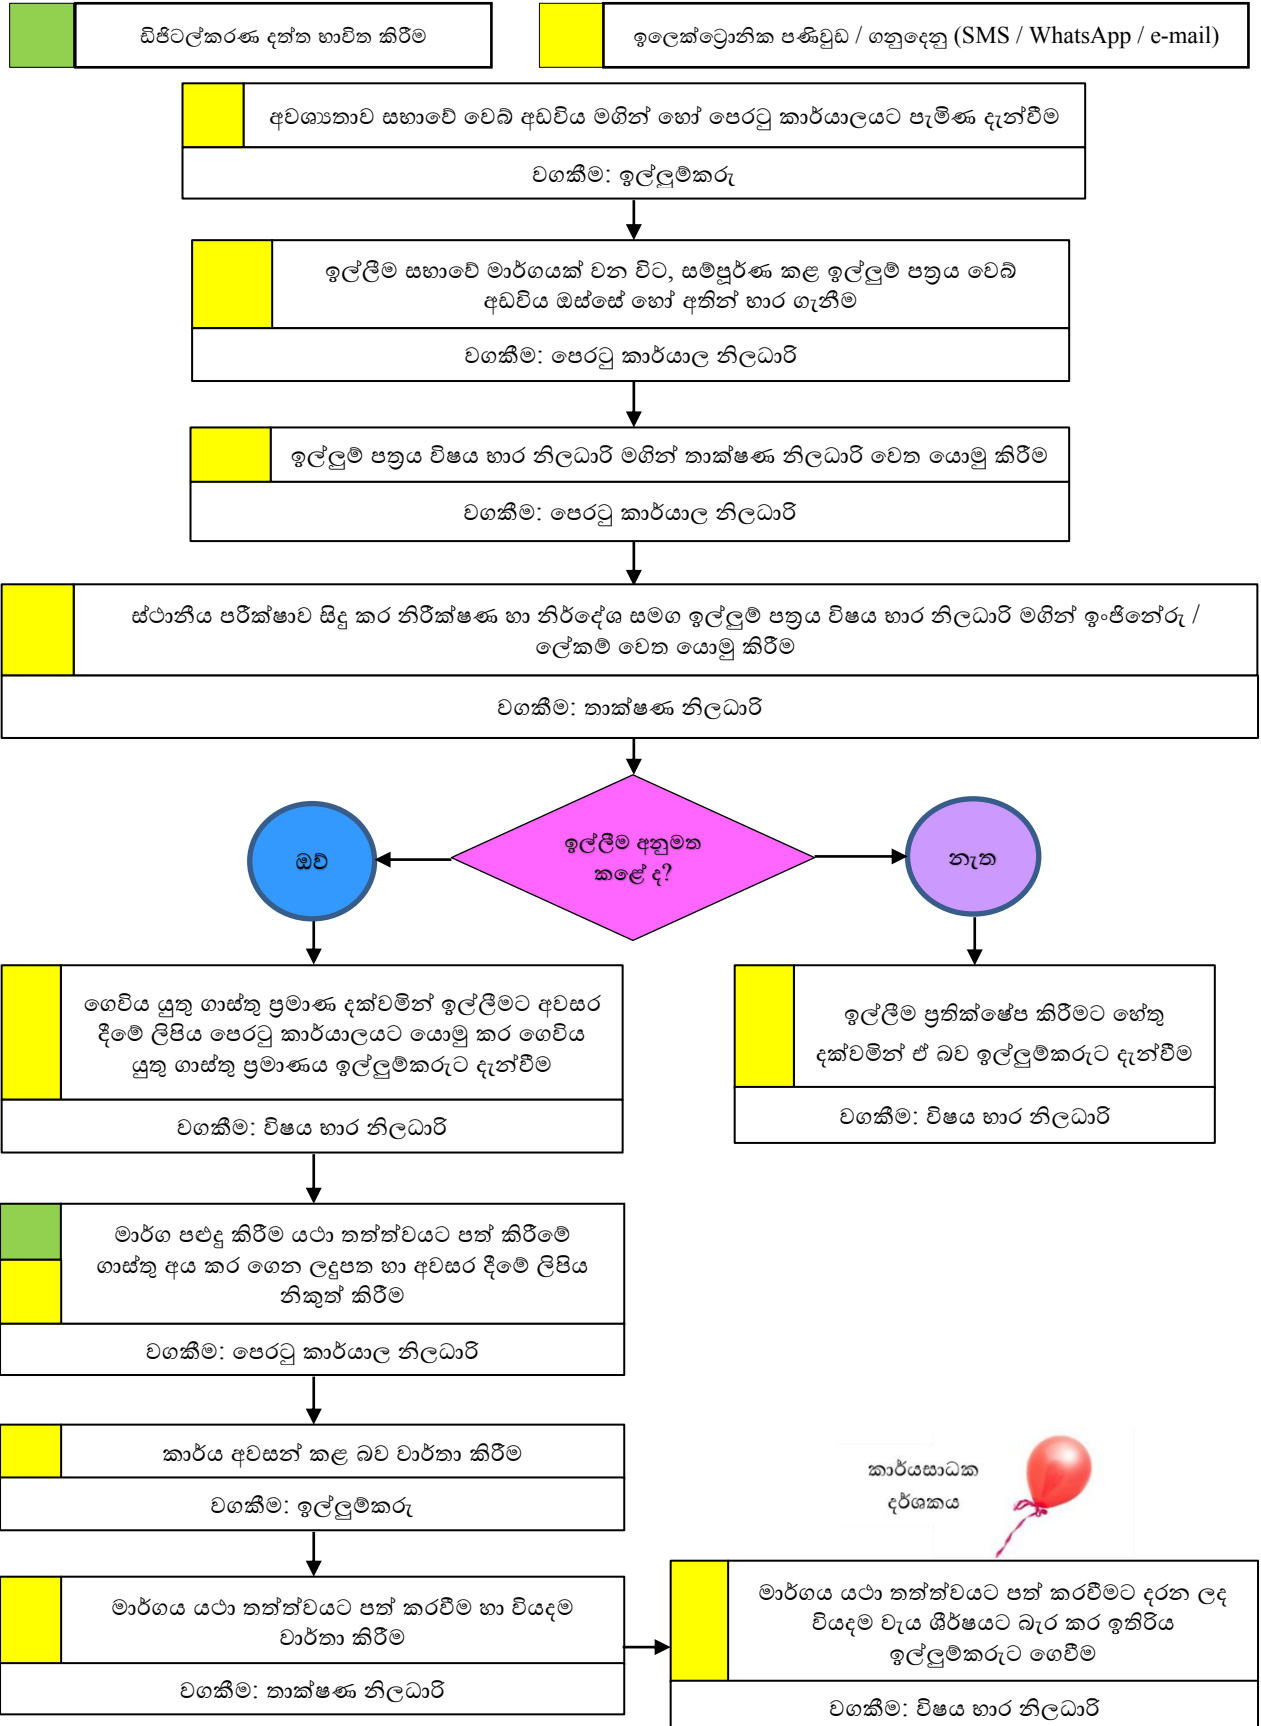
ඩිජිටල්කරණ දත්ත භාවිත කිරීම

ඉලෙක්ට්‍රොනික පණිවුඩ / ගනුදෙනු (SMS / WhatsApp / e-mail)

අවශ්‍යතාව සභාවේ වෙබ් අඩවිය මගින් හෝ පෙරටු කාර්යාලයට පැමිණ දැන්වීම

වගකීම: ඉල්ලුම්කරු

ඉල්ලීම සභාවේ මාර්ගයක් වන විට, සම්පූර්ණ කළ ඉල්ලුම් පත්‍රය වෙබ් අඩවිය ඔස්සේ හෝ අතින් භාර ගැනීම

වගකීම: පෙරටු කාර්යාල නිලධාරි

ඉල්ලුම් පත්‍රය විෂය භාර නිලධාරි මගින් තාක්ෂණ නිලධාරි වෙත යොමු කිරීම

වගකීම: පෙරටු කාර්යාල නිලධාරි

ස්ථානීය පරීක්ෂාව සිදු කර නිරීක්ෂණ හා නිර්දේශ සමග ඉල්ලුම් පත්‍රය විෂය භාර නිලධාරි මගින් ඉංජිනේරු / ලේකම් වෙත යොමු කිරීම

වගකීම: තාක්ෂණ නිලධාරි

ඉල්ලීම අනුමත කළේ ද?

ඔව්

නැත

ගෙවිය යුතු ගාස්තු ප්‍රමාණ දක්වමින් ඉල්ලීමට අවසර දීමේ ලිපිය පෙරටු කාර්යාලයට යොමු කර ගෙවිය යුතු ගාස්තු ප්‍රමාණය ඉල්ලුම්කරුට දැන්වීම

වගකීම: විෂය භාර නිලධාරි

ඉල්ලීම ප්‍රතික්ෂේප කිරීමට හේතු දක්වමින් ඒ බව ඉල්ලුම්කරුට දැන්වීම

වගකීම: විෂය භාර නිලධාරි

මාර්ග පළුදු කිරීම යථා තත්ත්වයට පත් කිරීමේ ගාස්තු අය කර ගෙන ලදුපත හා අවසර දීමේ ලිපිය නිකුත් කිරීම

වගකීම: පෙරටු කාර්යාල නිලධාරි

කාර්ය අවසන් කළ බව වාර්තා කිරීම

වගකීම: ඉල්ලුම්කරු

කාර්යසාධක දර්ශකය

මාර්ගය යථා තත්ත්වයට පත් කරවීම හා වියදම වාර්තා කිරීම

වගකීම: තාක්ෂණ නිලධාරි

මාර්ගය යථා තත්ත්වයට පත් කරවීමට දරන ලද වියදම වැය ශීර්ෂයට බැර කර ඉතිරිය ඉල්ලුම්කරුට ගෙවීම

වගකීම: විෂය භාර නිලධාරි